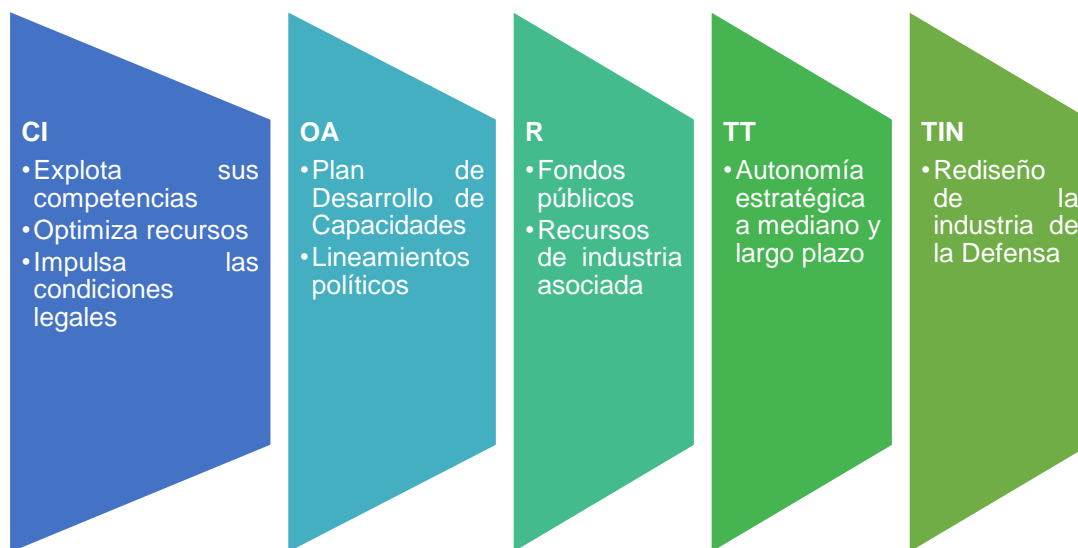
CI
• Explota sus competencias
• Optimiza recursos
• Impulsa las condiciones legales

OA
• Plan de Desarrollo de Capacidades
• Lineamientos políticos

R
• Fondos públicos
• Recursos de industria asociada

TT
• Autonomía estratégica a mediano y largo plazo

TIN
• Rediseño de la industria de la Defensa